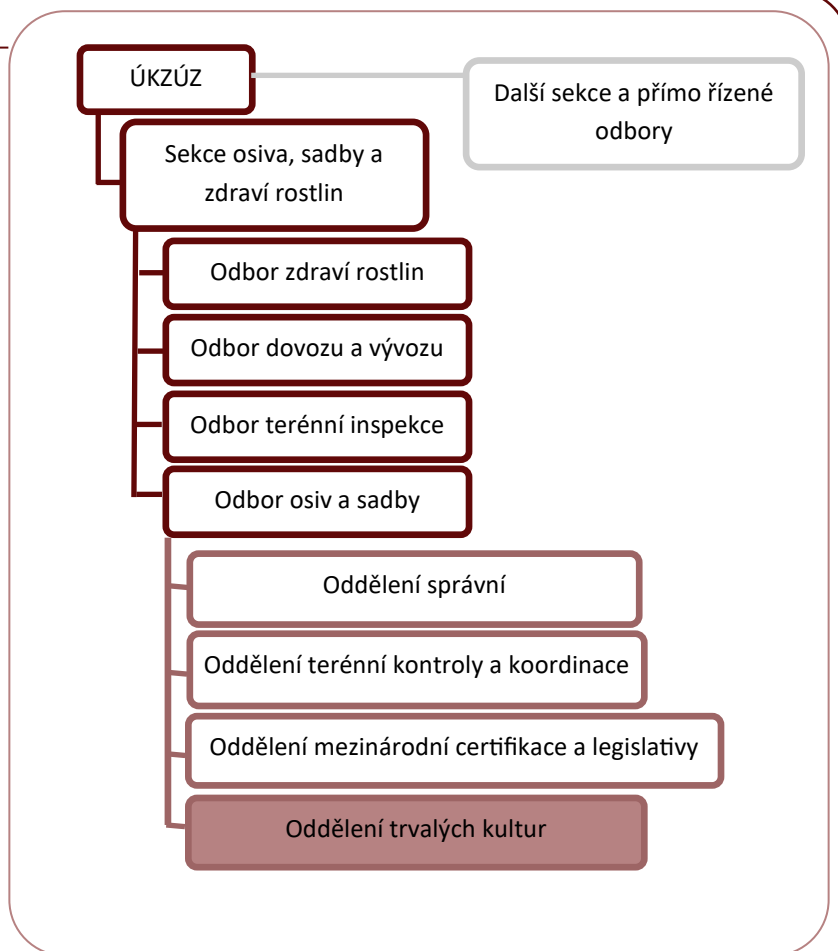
ÚKZÚZ

Další sekce a přímo řízené odbory

Sekce osiva, sadby a zdraví rostlin

Odbor zdraví rostlin

Odbor dovozu a vývozu

Odbor terénní inspekce

Odbor osiv a sadby

Oddělení správní

Oddělení terénní kontroly a koordinace

Oddělení mezinárodní certifikace a legislativy

Oddělení trvalých kultur